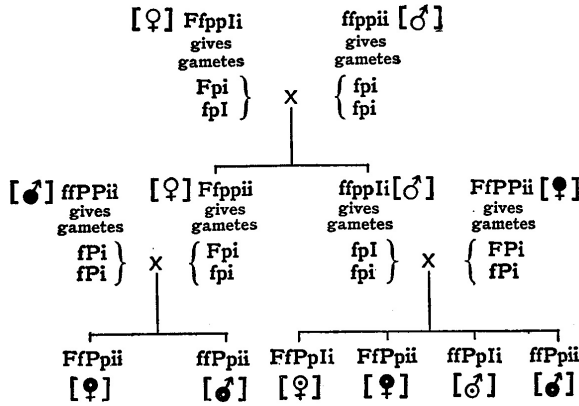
[♀] FfppIi gives gametes Fpi fpI

ffppii [♂] gives gametes fpi fpi

X

[♂] ffPPii gives gametes fPi fPi

[♀] Ffppii gives gametes Fpi fpi

X

ffppIi [♂] gives gametes fpI fpi

FfPPii [♀] gives gametes FPi fPi

X

FfPpii [♀]

ffPpii [♂]

FfPpIi [♀]

FfPpii [♀]

ffPpIi [♂]

ffPpii [♂]